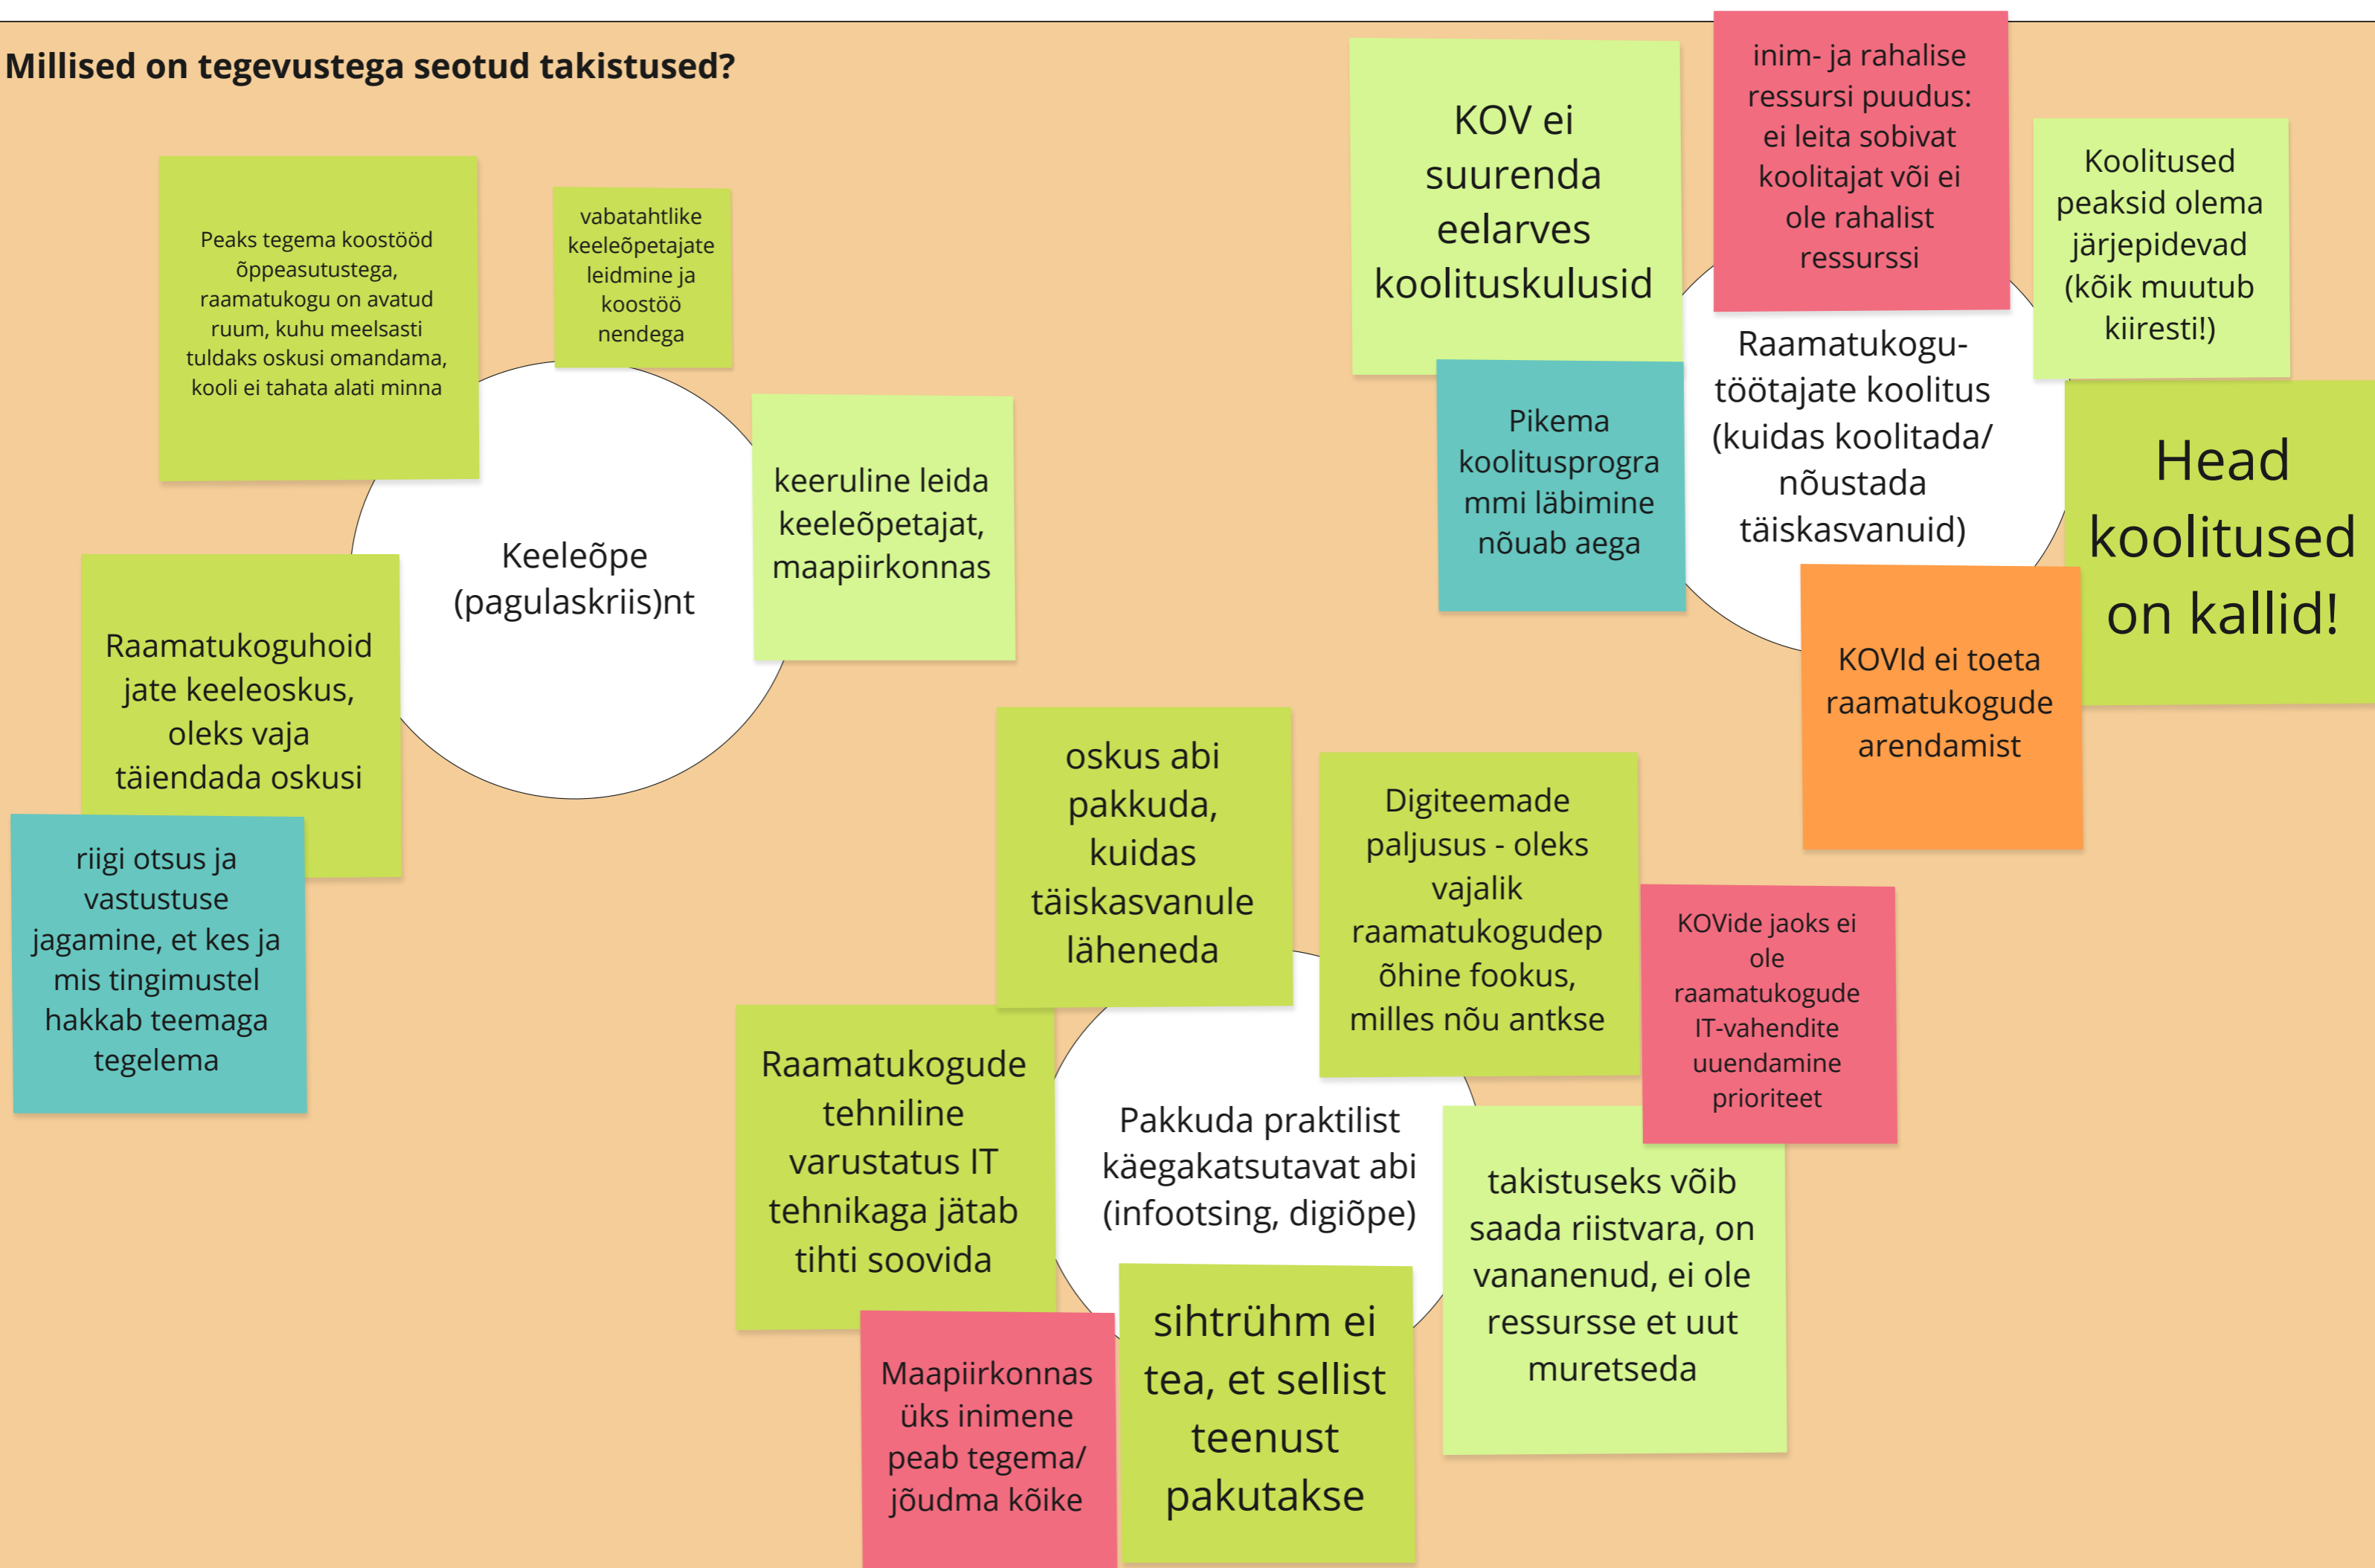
Millised on tegevustega seotud takistused?

Peaks tegema koostööd õppeasutustega, raamatukogu on avatud ruum, kuhu meelsasti tuldaks oskusi omandama, kooli ei tahata alati minna

vabatahtlike keeleõpetajate leidmine ja koostöö nendega

Keeleõpe (pagulaskriis)nt

keeruline leida keeleõpetajat, maapiirkonnas

Raamatukoguhoidjate keeleoskus, oleks vaja täiendada oskusi

riigi otsus ja vastustuse jagamine, et kes ja mis tingimustel hakkab teemaga tegelema

KOV ei suurenda eelarves koolituskulusid

inim- ja rahalise ressursi puudus: ei leita sobivat koolitajat või ei ole rahalist ressurssi

Koolitused peaksid olema järjepidevad (kõik muutub kiiresti!)

Pikema koolitusprogrammi läbimine nõuab aega

Raamatukogu-töötajate koolitus (kuidas koolitada/ nõustada täiskasvanuid)

Head koolitused on kallid!

KOVId ei toeta raamatukogude arendamist

oskus abi pakkuda, kuidas täiskasvanule läheneda

Digiteemade paljusus - oleks vajalik raamatukogudepõhine fookus, milles nõu antkse

KOVide jaoks ei ole raamatukogude IT-vahendite uuendamine prioriteet

Raamatukogude tehniline varustatus IT tehnikaga jätab tihti soovida

Pakkuda praktilist käegakatsutavat abi (infootsing, digiõpe)

takistuseks võib saada riistvara, on vananenud, ei ole ressursse et uut muretseda

Maapiirkonnas üks inimene peab tegema/ jõudma kõike

sihtrühm ei tea, et sellist teenust pakutakse